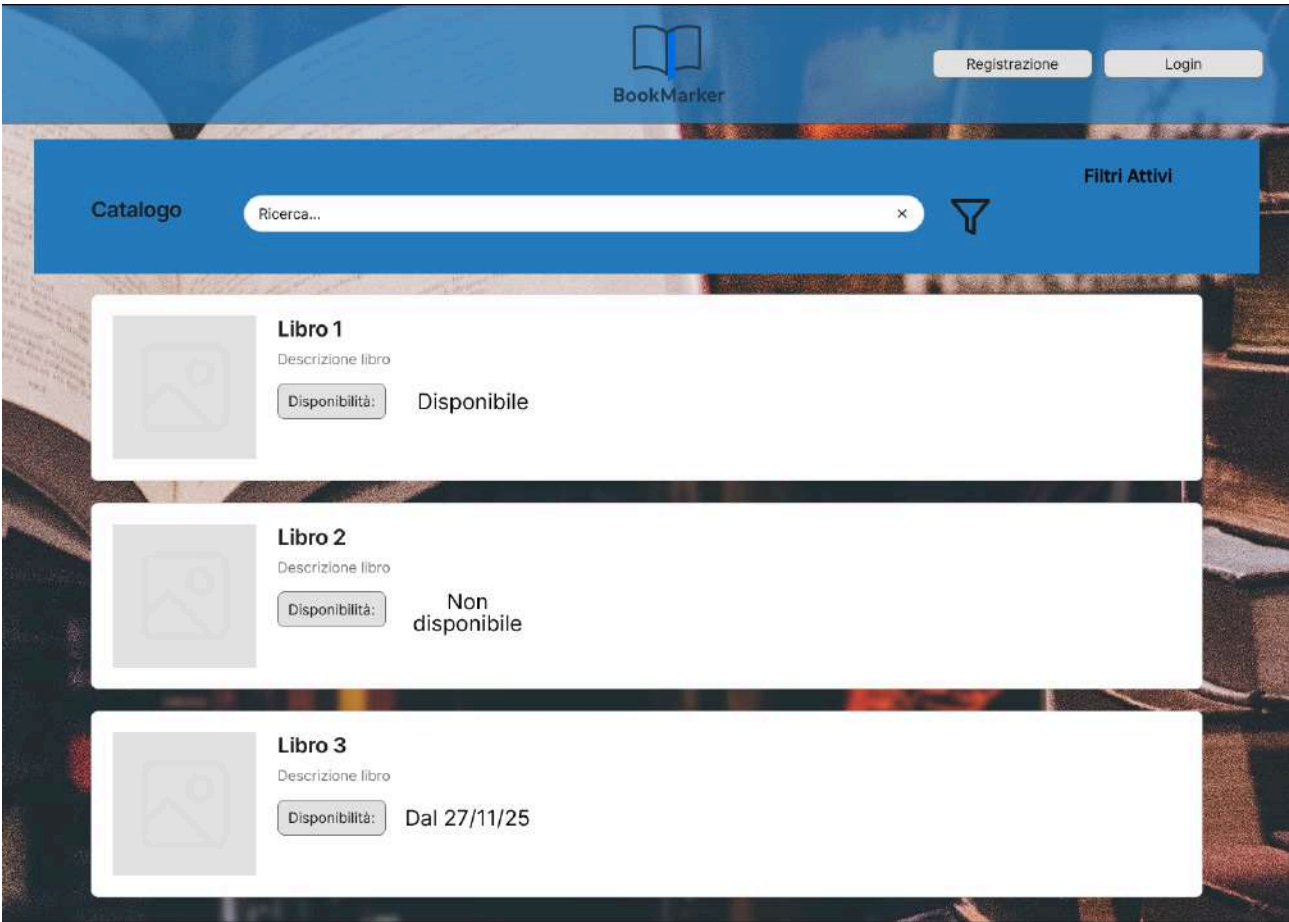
BookMarker

Registrazione

Login

Catalogo

Ricerca...

×

Filtri Attivi

Libro 1

Descrizione libro

Disponibilità:

Disponibile

Libro 2

Descrizione libro

Disponibilità:

Non disponibile

Libro 3

Descrizione libro

Disponibilità:

Dal 27/11/25